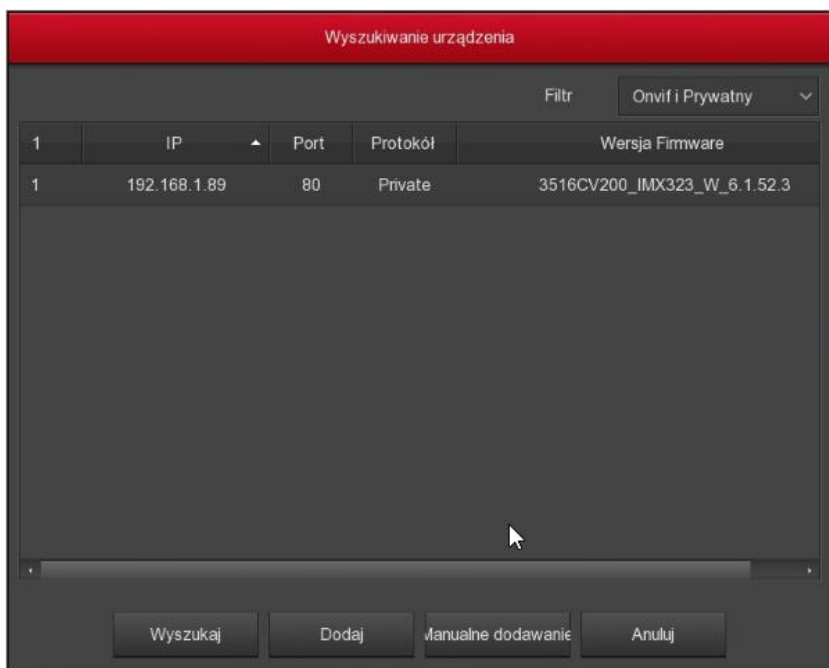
Wyszukiwanie urządzenia

Filtr Onvif i Prywatny

| 1 | IP | Port | Protokół | Wersja Firmware |
|---|---|---|---|---|
| 1 | 192.168.1.89 | 80 | Private | 3516CV200_IMX323_W_6.1.52.3 |

Wyszukaj Dodaj Ianualne dodawanie Anuluj